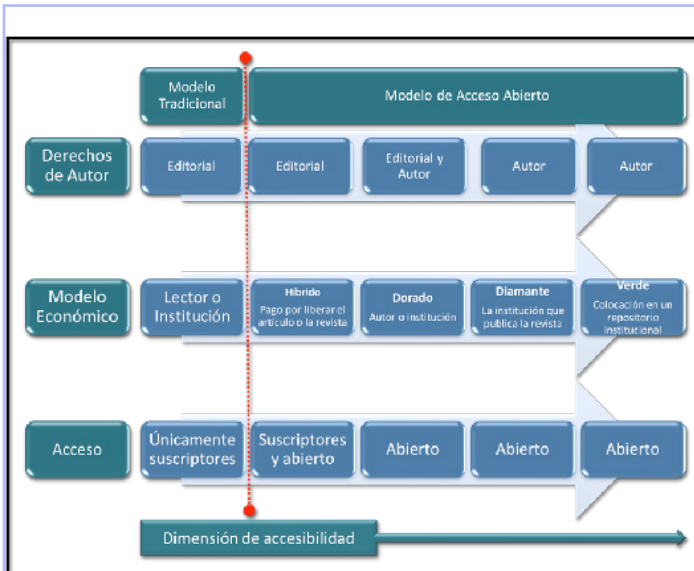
Modelo Tradicional

Modelo de Acceso Abierto

Derechos de Autor

Editorial

Editorial

Editorial y Autor

Autor

Autor

Modelo Económico

Lector o Institución

Hibrido
Pago por liberar el artículo o la revista

Dorado
Autor o institución

Diamante
La institución que publica la revista

Verde
Colocación en un repositorio institucional

Acceso

Únicamente suscriptores

Suscriptores y abierto

Abierto

Abierto

Abierto

Dimensión de accesibilidad